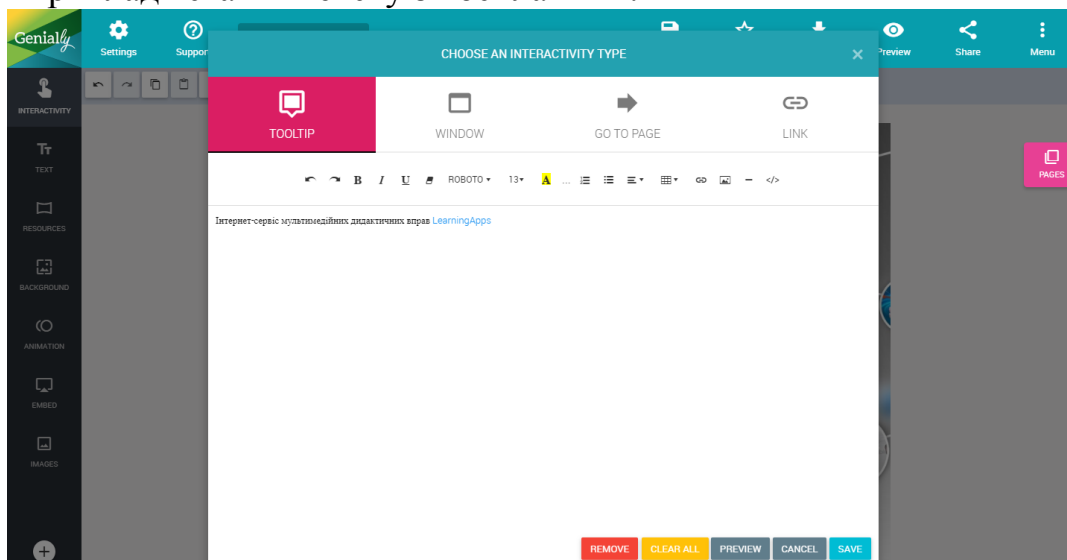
Genially

Settings

Suppor

Preview

Share

Menu

INTERACTIVITY

TEXT

RESOURCES

BACKGROUND

ANIMATION

EMBED

IMAGES

CHOOSE AN INTERACTIVITY TYPE

×

TOOLTIP

WINDOW

GO TO PAGE

LINK

PAGES

B I U ROBOTO ▾ 13▾ A

Інтернет-сервіс мультимедійних дидактичних вправ LearningApps

REMOVE

CLEAR ALL

PREVIEW

CANCEL

SAVE